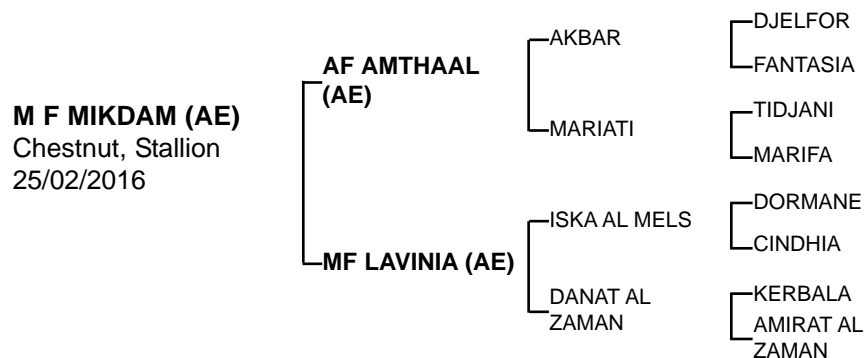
M F MIKDAM (AE)
Chestnut, Stallion
25/02/2016

AF AMTHAAL (AE)

AKBAR

DJELFOR

FANTASIA

MARIATI

TIDJANI

MARIFA

MF LAVINIA (AE)

ISKA AL MELS

DORMANE

CINDHIA

DANAT AL ZAMAN

KERBALA

AMIRAT AL ZAMAN